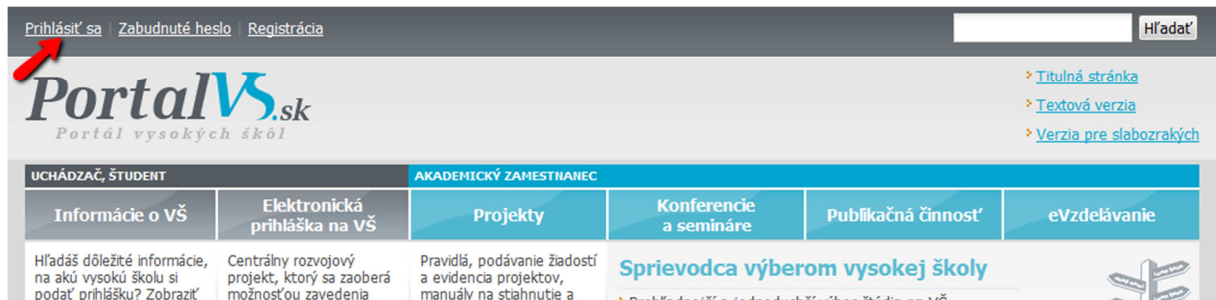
Prihlásiť sa | Zabudnuté heslo | Registrácia

Hľadať

PortalVS.sk
Portál vysokých škôl

Titulná stránka
Textová verzia
Verzia pre slabozrakých

UCHÁDZAČ, ŠTUDENT
AKADEMICKÝ ZAMESTNANEC

Informácie o VŠ
Elektronická prihláška na VŠ
Projekty
Konferencie a semináre
Publikačná činnosť
eVzdelávanie

Hľadáš dôležité informácie, na akú vysokú školu si podať prihlášku? Zobraziť

Centrálny rozvojový projekt, ktorý sa zaoberá možnosťou zavedenia

Pravidlá, podávanie žiadostí a evidencia projektov, manuály na stiahnutie a

Sprievodca výberom vysokej školy

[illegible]